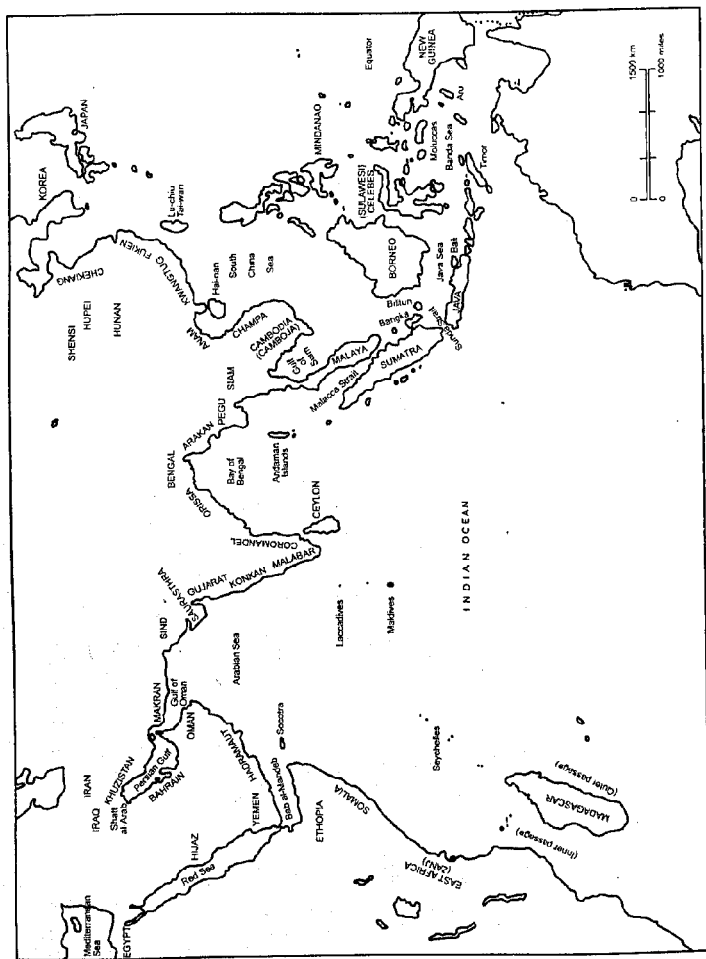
Mediterranean Sea
EGYPT
Red Sea
HIJAZ
IRAQ
IRAN
Shatt al Arab
KHUZISTAN
BAHRAIN
Persian Gulf
OMAN
MAKRAN
Gulf of Oman
YEMEN
HADRAMAUT
Bab al-Mandab
Socotra
ETHIOPIA
SOMALIA
EAST AFRICA (ZANJ)
(Inner passage)
MADAGASCAR
(Outer passage)
Seychelles
Arabian Sea
SIND
SAURASHTRA
GUJARAT
KONKAN
MALABAR
Laccadives
Maldives
COROMANDEL
CEYLON
ORISSA
BENGAL
Bay of Bengal
Andaman Islands
ARAKAN
PEGU
SIAM
INDIAN OCEAN
MALAYA
Malacca Strait
SUMATRA
Gulf of Siam
CAMBODIA (CAMBOJA)
CHAMPA
ANAM
Bangka
Billitun
Sunda Strait
JAVA
Java Sea
Bali
BORNEO
SHENSI
HUPEI
HUNAN
CHEKIANG
KWANGTUNG
FUKIEN
Hai-nan
South China Sea
Liu-chiu Taiwan
KOREA
JAPAN
MINDANAO
SULAWESI CELEBES
Moluccas
Banda Sea
Timor
Aru
NEW GUINEA
Equator
1500 km
1000 miles
0
0